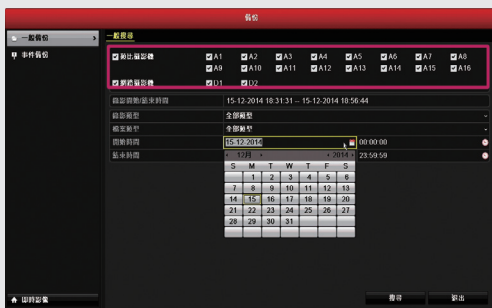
備份

一般備份

事件備份

一般備份

類比攝影機

A1 A2 A3 A4 A5 A6 A7 A8

A9 A10 A11 A12 A13 A14 A15 A16

網路攝影機

D1 D2

| 錄影開始/結束時間 | 15-12-2014 18:31:31 -- 15-12-2014 18:56:44 |
|---|---|
| 錄影類型 | 全部類型 |
| 檔案類型 | 全部類型 |
| 開始時間 | 15-12-2014 00:00:00 |
| 結束時間 | 23:59:59 |

12月 2014

| S | M | T | W | T | F | S |
|---|---|---|---|---|---|---|
|  | 1 | 2 | 3 | 4 | 5 | 6 |
| 7 | 8 | 9 | 10 | 11 | 12 | 13 |
| 14 | 15 | 16 | 17 | 18 | 19 | 20 |
| 21 | 22 | 23 | 24 | 25 | 26 | 27 |
| 28 | 29 | 30 | 31 |  |  |  |

即時影像

搜尋

退出